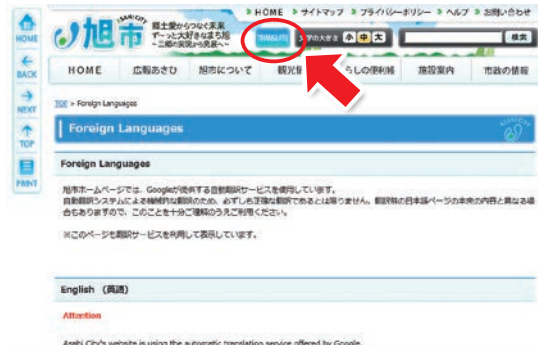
HOME
BACK
NEXT
TOP
PRINT

ASAHI CITY
旭市
郷土愛からつなぐ未来
ずーっと大好き な まち 旭
〜三郷の実現から発展へ〜

HOME サイトマップ プライバシーポリシー ヘルプ お問い合わせ
TRANSLATE 文字の大きさ 小 中 大 検索

HOME 広報あさひ 旭市について 観光 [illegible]らしの便利帳 施設案内 市政の情報

TOP > Foreign Languages

Foreign Languages

Foreign Languages

旭市ホームページでは、Googleが提供する自動翻訳サービスを使用しています。
自動翻訳システムによる機械的な翻訳のため、必ずしも正確な翻訳であるとは限りません。翻訳前の日本語ページの本来の内容と異なる場合もありますので、このことを十分ご理解のうえご利用ください。

※このページを翻訳サービスを利用して表示しています。

English （英語）

Attention

Asahi City's website is using the automatic translation service offered by Google.